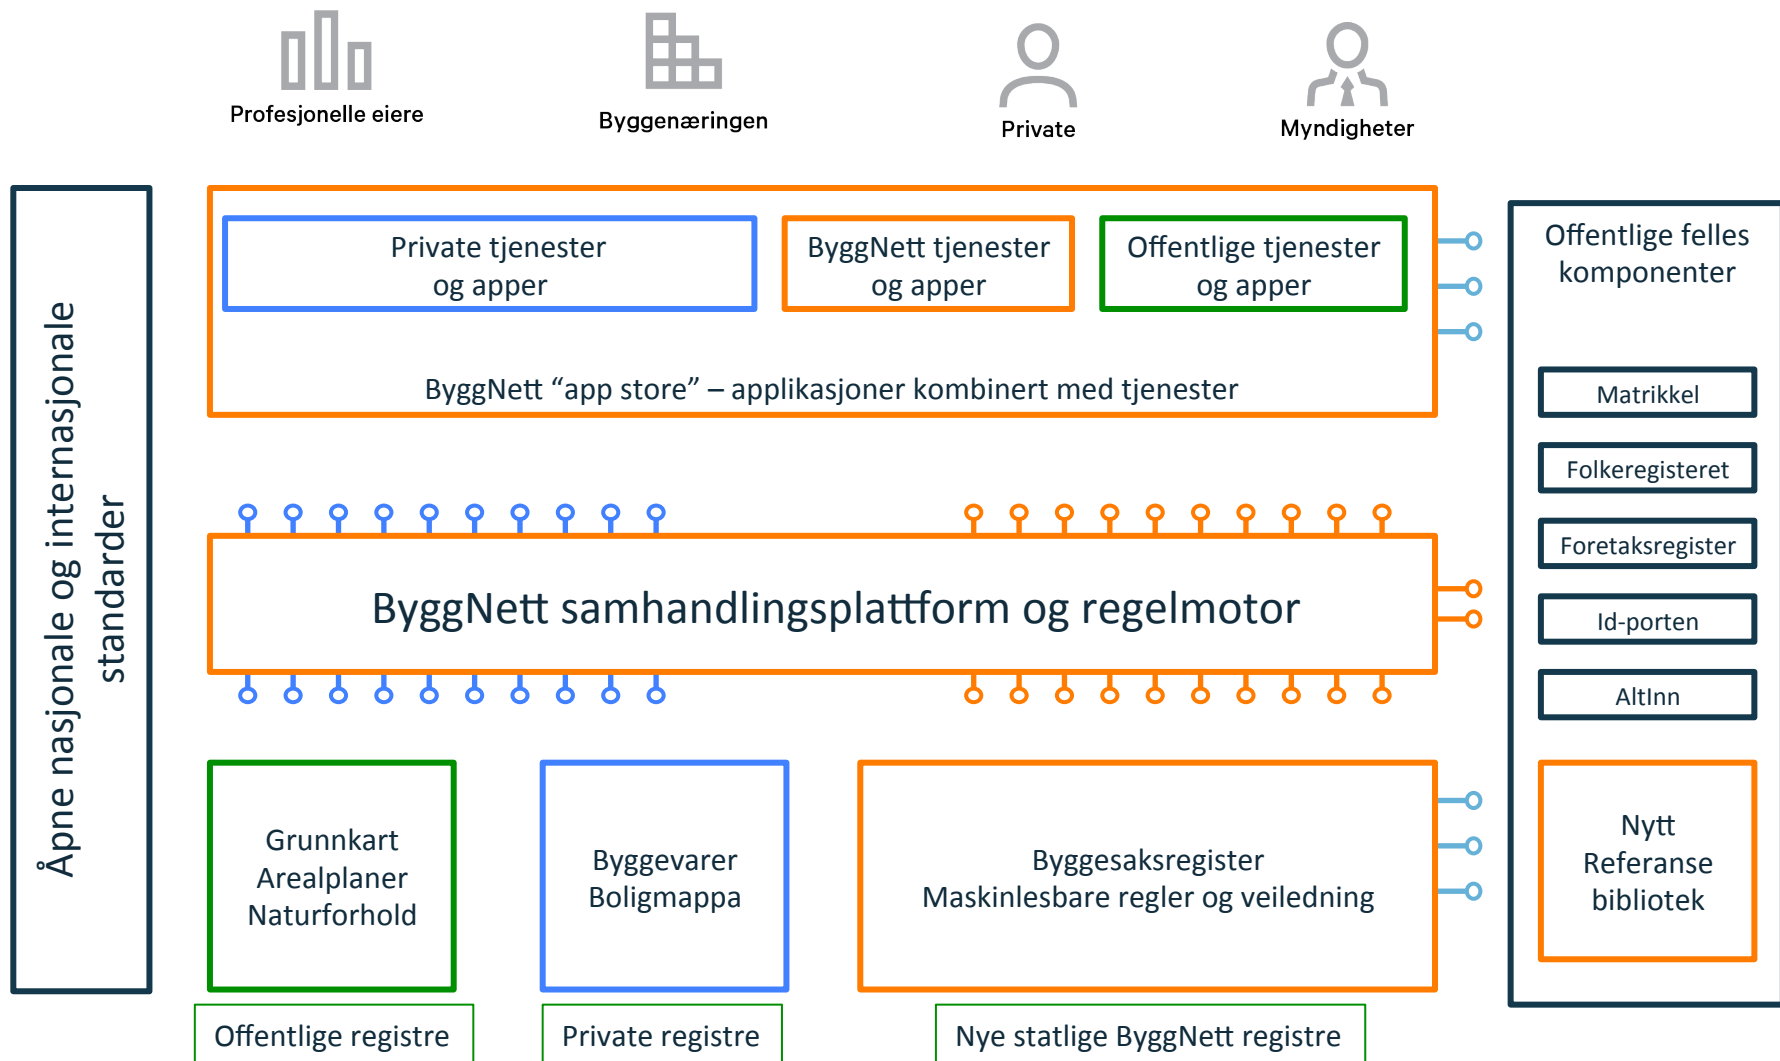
Profesjonelle eiere

Byggenæringen

Private

Myndigheter

Åpne nasjonale og internasjonale standarder

Private tjenester og apper

ByggNett tjenester og apper

Offentlige tjenester og apper

ByggNett “app store” – applikasjoner kombinert med tjenester

Offentlige felles komponenter

Matrikkel

Folkeregisteret

Foretaksregister

Id-porten

AltInn

ByggNett samhandlingsplattform og regelmotor

Grunnkart
Arealplaner
Naturforhold

Byggevarer
Boligmappa

Byggesaksregister
Maskinlesbare regler og veiledning

Nytt
Referanse
bibliotek

Offentlige registre

Private registre

Nye statlige ByggNett registre